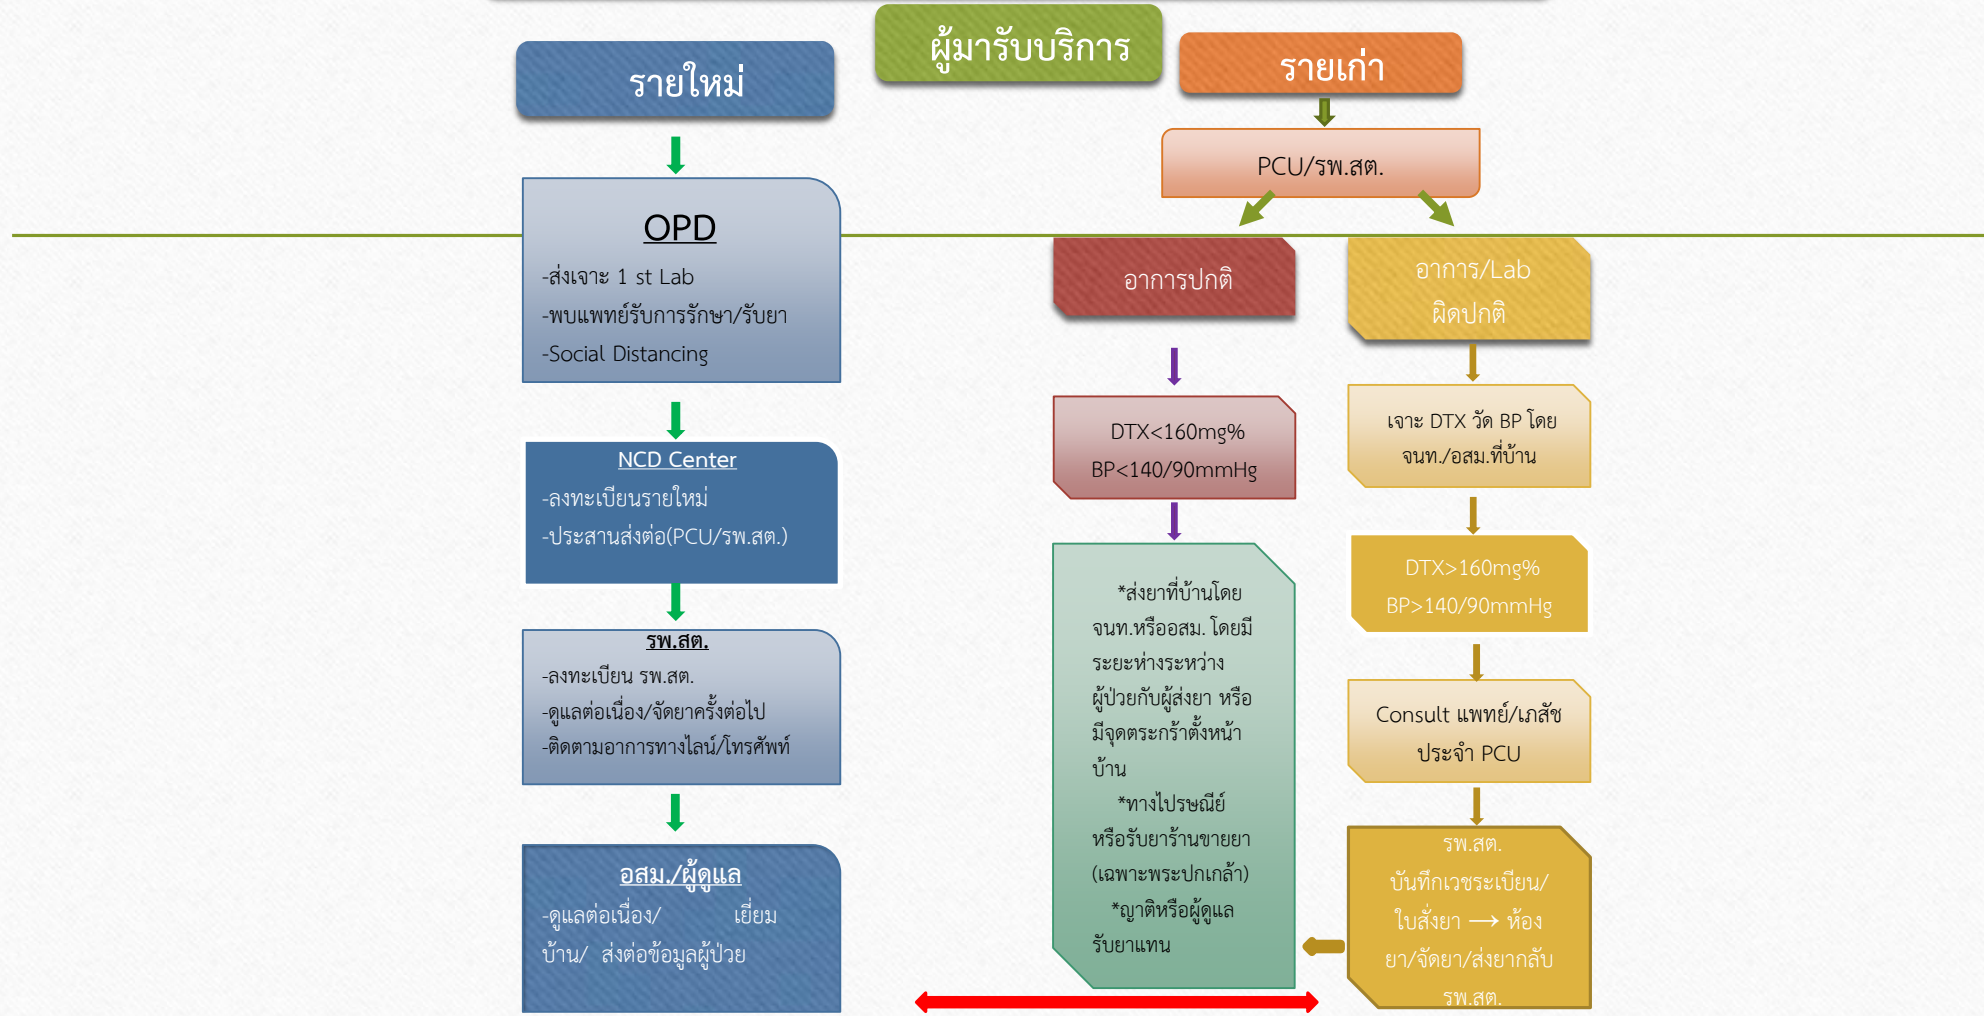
ผู้มารับบริการ

รายใหม่

OPD
-ส่งเจาะ 1 st Lab
-พบแพทย์รับการรักษา/รับยา
-Social Distancing

NCD Center
-ลงทะเบียนรายใหม่
-ประสานส่งต่อ(PCU/รพ.สต.)

รพ.สต.
-ลงทะเบียน รพ.สต.
-ดูแลต่อเนื่อง/จัดยาครั้งต่อไป
-ติดตามอาการทางไลน์/โทรศัพท์

อสม./ผู้ดูแล
-ดูแลต่อเนื่อง/ เยี่ยมบ้าน/ ส่งต่อข้อมูลผู้ป่วย

รายเก่า

PCU/รพ.สต.

อาการปกติ

DTX<160mg%
BP<140/90mmHg

*ส่งยาที่บ้านโดย จนท.หรืออสม. โดยมีระยะห่างระหว่างผู้ป่วยกับผู้ส่งยา หรือมีจุดตระกร้าตั้งหน้าบ้าน
*ทางไปรษณีย์หรือรับยาร้านขายยา (เฉพาะพระปกเกล้า)
*ญาติหรือผู้ดูแลรับยาแทน

อาการ/Lab ผิดปกติ

เจาะ DTX วัด BP โดย จนท./อสม.ที่บ้าน

DTX>160mg%
BP>140/90mmHg

Consult แพทย์/เภสัช ประจำ PCU

รพ.สต.
บันทึกเวชระเบียน/ใบสั่งยา ⟶ ห้องยา/จัดยา/ส่งยากลับ รพ.สต.